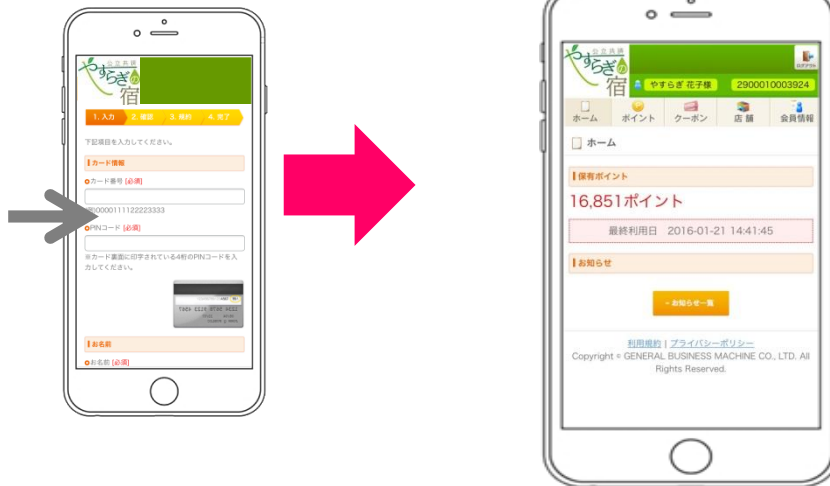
やすらぎの宿

1. 入力 2. 確認 3. 規約 4. 完了

下記項目を入力してください。

カード情報

カード番号 [必須]

例)0000111122223333

PINコード [必須]

※カード裏面に印字されている4桁のPINコードを入力してください。

お名前

お名前 [必須]

やすらぎの宿

ログアウト

やすらぎ 花子様 2900010003924

ホーム ポイント クーポン 店舗 会員情報

ホーム

保有ポイント

16,851ポイント

最終利用日 2016-01-21 14:41:45

お知らせ

» お知らせ一覧

利用規約 | プライバシーポリシー

Copyright © GENERAL BUSINESS MACHINE CO., LTD. All Rights Reserved.